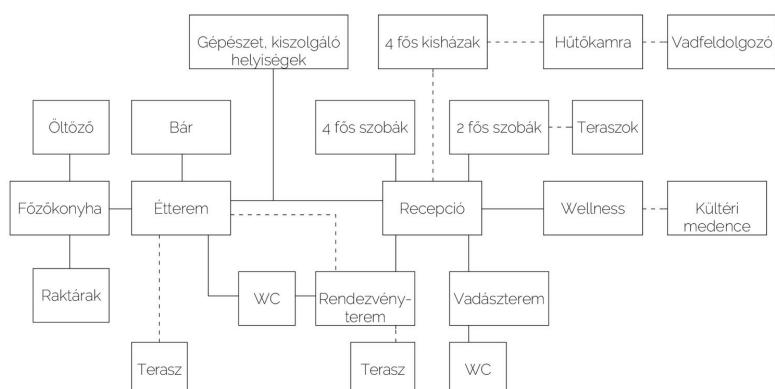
Gépészet, kiszolgáló helyiségek

4 fős kisházak

Hűtőkamra

Vadfeldolgozó

Öltöző

Bár

4 fős szobák

2 fős szobák

Teraszok

Főzőkonyha

Étterem

Recepció

Wellness

Kültéri medence

Raktárak

WC

Rendezvényterem

Vadászterem

Terasz

Terasz

WC